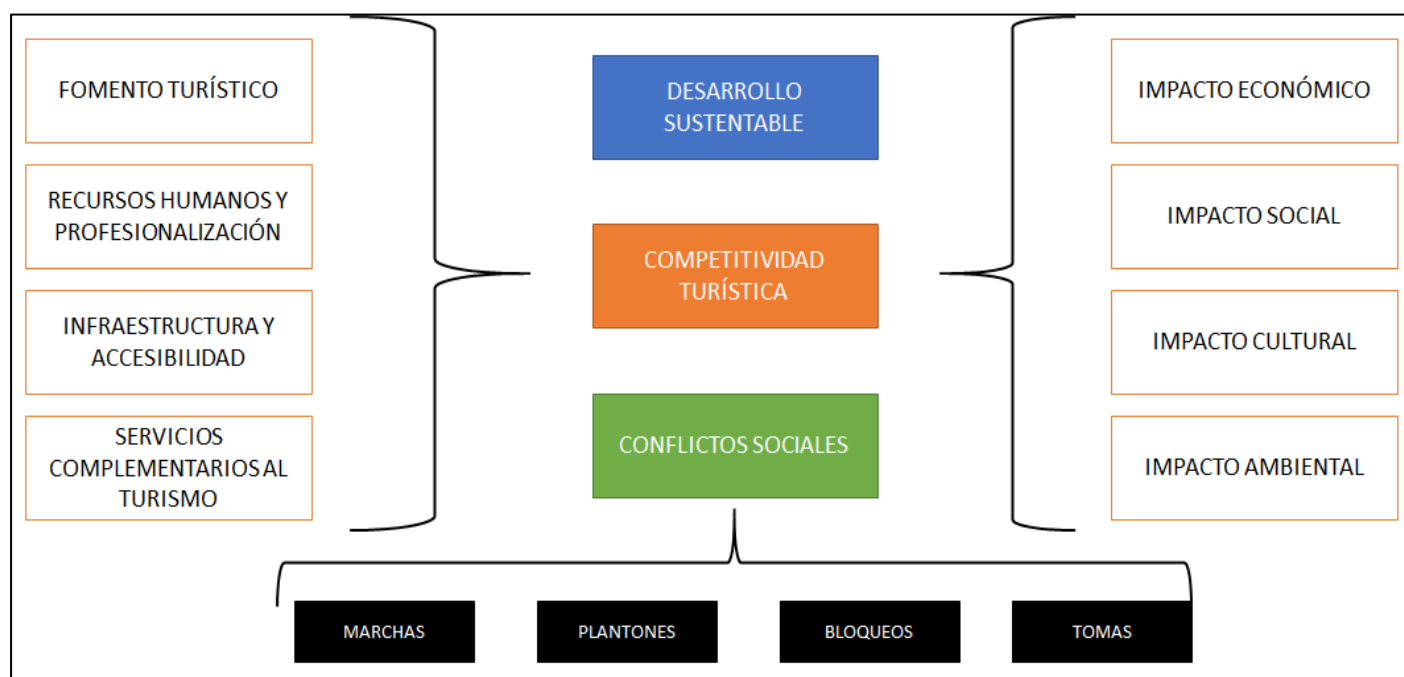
FOMENTO TURÍSTICO

RECURSOS HUMANOS Y PROFESIONALIZACIÓN

INFRAESTRUCTURA Y ACCESIBILIDAD

SERVICIOS COMPLEMENTARIOS AL TURISMO

DESARROLLO SUSTENTABLE

COMPETITIVIDAD TURÍSTICA

CONFLICTOS SOCIALES

IMPACTO ECONÓMICO

IMPACTO SOCIAL

IMPACTO CULTURAL

IMPACTO AMBIENTAL

MARCHAS

PLANTONES

BLOQUEOS

TOMAS